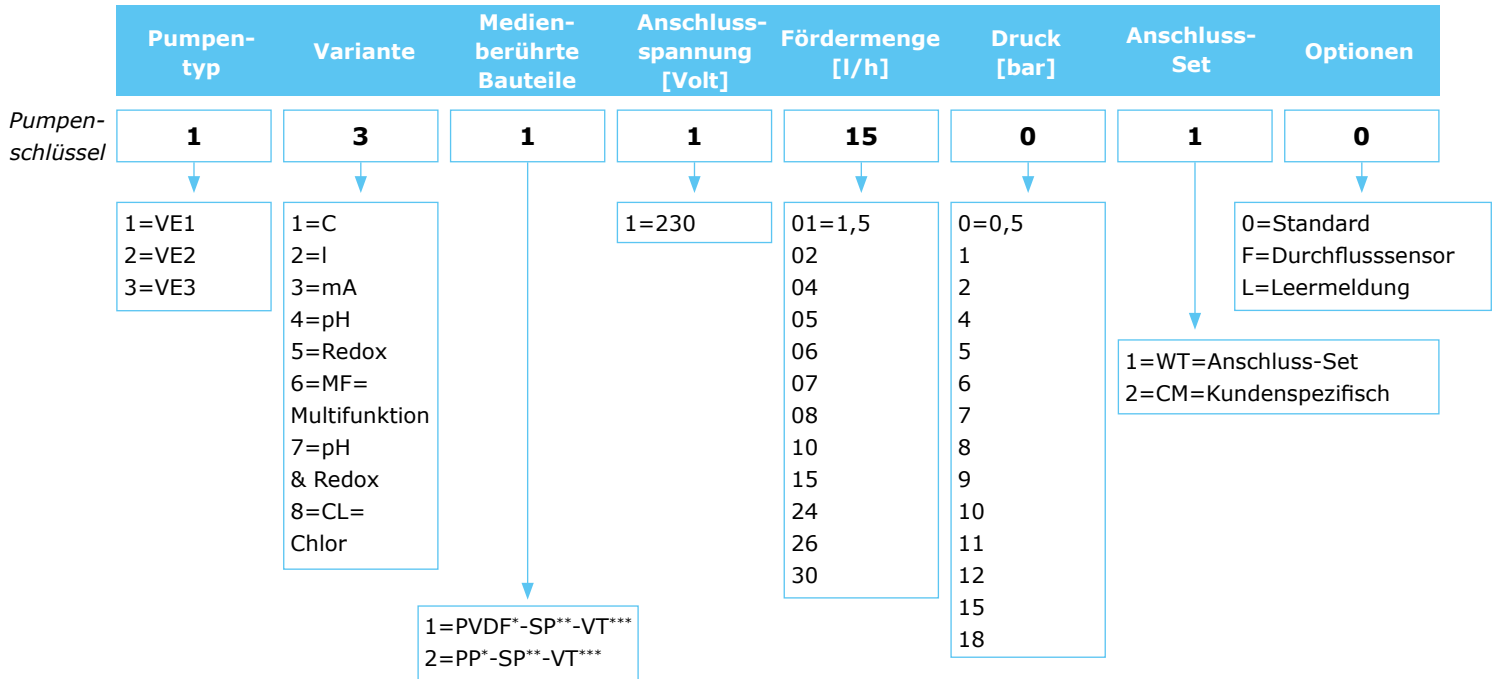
| Pumpentyp | Variante | Medienberührte Bauteile | Anschlussspannung [Volt] | Fördermenge [l/h] | Druck [bar] | Anschluss-Set | Optionen |
|---|---|---|---|---|---|---|---|
| 1 | 3 | 1 | 1 | 15 | 0 | 1 | 0 |

Pumpenschlüssel

1=VE1
2=VE2
3=VE3

1=C
2=I
3=mA
4=pH
5=Redox
6=MF=Multifunktion
7=pH & Redox
8=CL=Chlor

1=PVDF*-SP**-VT***
2=PP*-SP**-VT***

1=230

01=1,5
02
04
05
06
07
08
10
15
24
26
30

0=0,5
1
2
4
5
6
7
8
9
10
11
12
15
18

1=WT=Anschluss-Set
2=CM=Kundenspezifisch

0=Standard
F=Durchflusssensor
L=Leermeldung